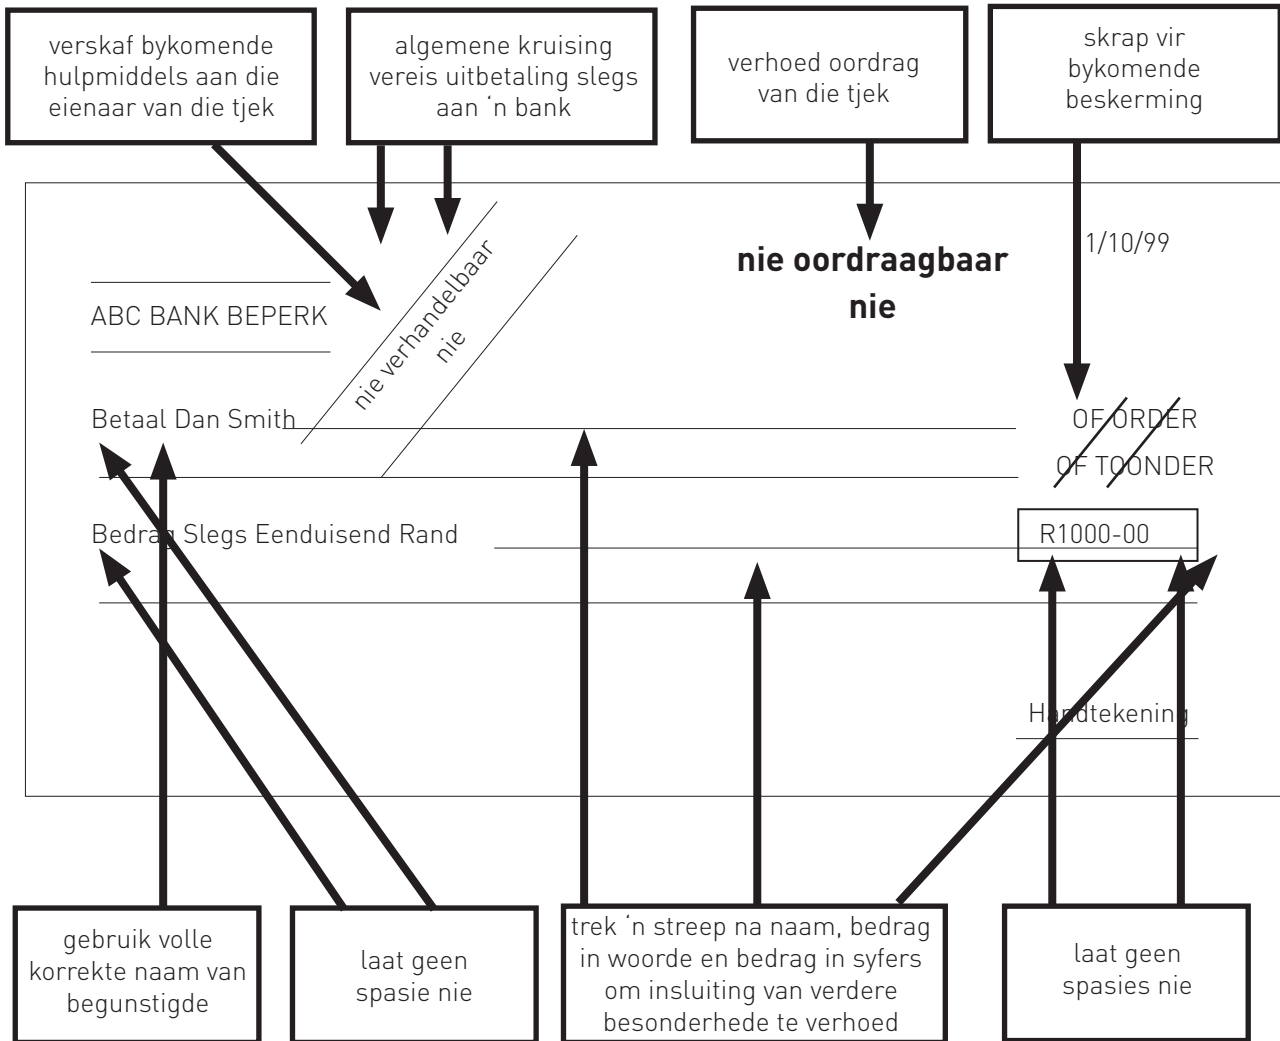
verskaf bykomende hulpmiddels aan die eienaar van die tjek

algemene kruising vereis uitbetaling slegs aan 'n bank

verhoed oordrag van die tjek

skrap vir bykomende beskerming

1/10/99

nie verhandelbaar nie

nie oordraagbaar nie

ABC BANK BEPERK

Betaal Dan Smith

OF ORDER

OF TOONDER

Bedrag Slegs Eenduisend Rand

R1000-00

Handtekening

gebruik volle korrekte naam van begunstigde

laat geen spasie nie

trek 'n streep na naam, bedrag in woorde en bedrag in syfers om insluiting van verdere besonderhede te verhoed

laat geen spasies nie